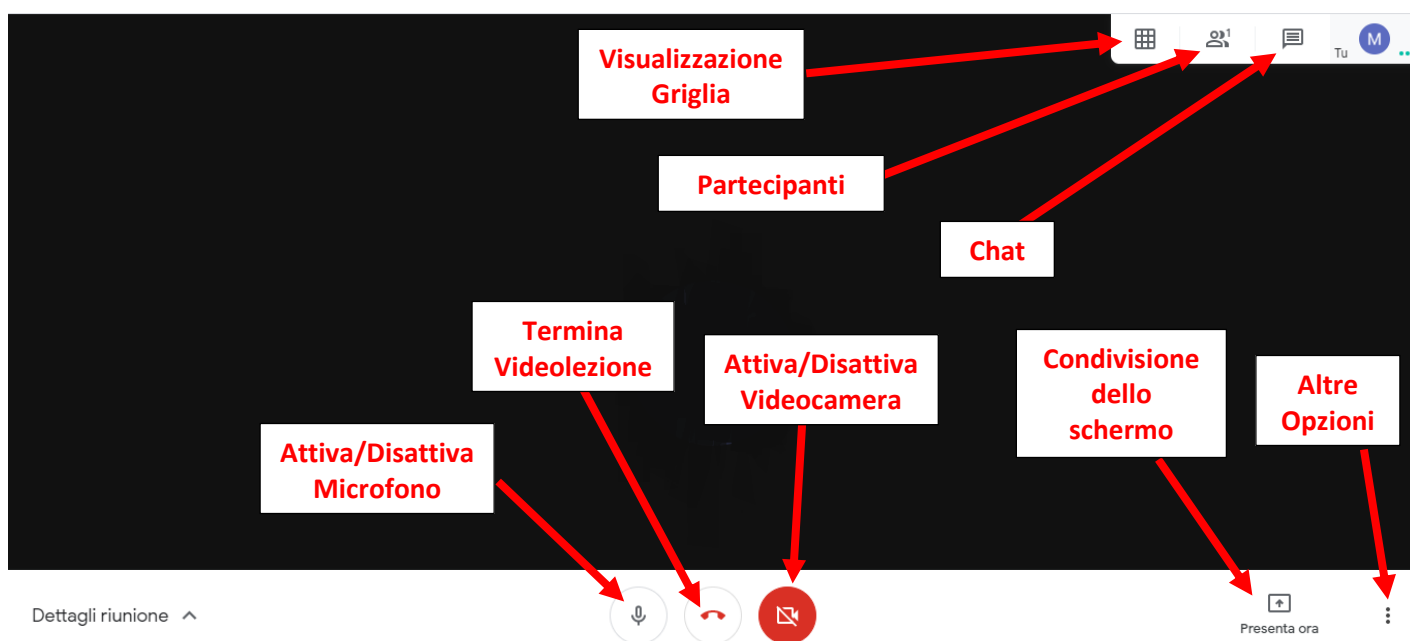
1

Tu

M

Visualizzazione Griglia

Partecipanti

Chat

Termina Videolezione

Attiva/Disattiva Videocamera

Condivisione dello schermo

Altre Opzioni

Attiva/Disattiva Microfono

Dettagli riunione

Presenta ora